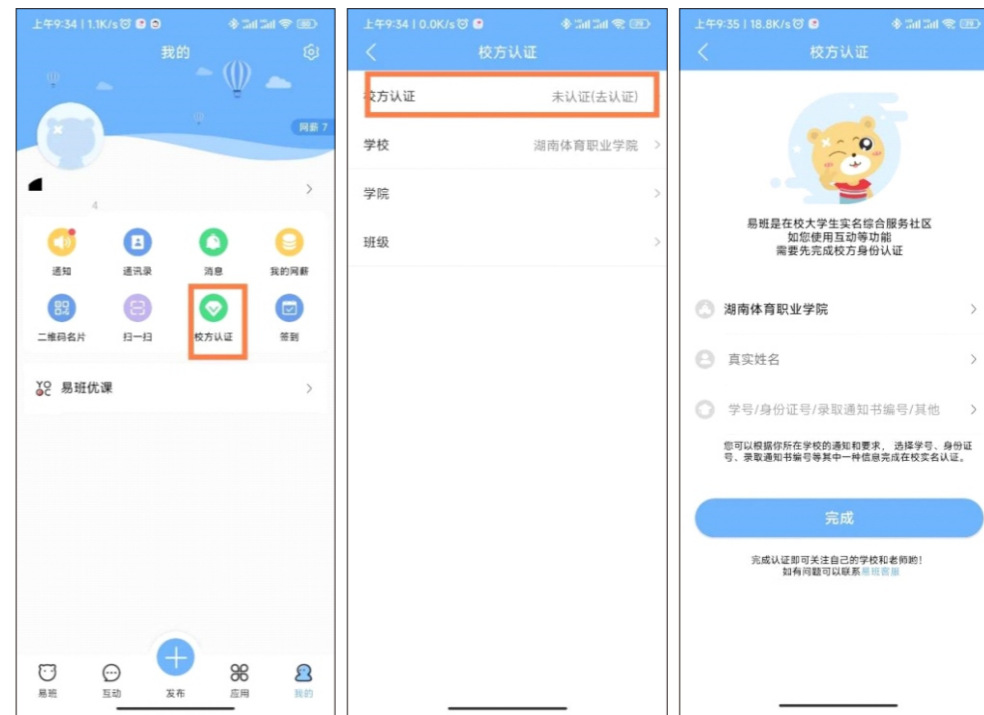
上午9:34 | 1.1K/s

我的

网薪 7

4

通知
通讯录
消息
我的网薪
二维码名片
扫一扫
校方认证
签到

易班优课

易班
互动
发布
应用
我的

上午9:34 | 0.0K/s

校方认证

校方认证 未认证(去认证)

学校 湖南体育职业学院

学院

班级

上午9:35 | 18.8K/s

校方认证

易班是在校大学生实名综合服务社区
如您使用互动等功能
需要先完成校方身份认证

湖南体育职业学院

真实姓名

学号/身份证号/录取通知书编号/其他

您可以根据你所在学校的通知和要求，选择学号、身份证号、录取通知书编号等其中一种信息完成在校实名认证。

完成

完成认证即可关注自己的学校和老师哟！
如有问题可以联系易班客服